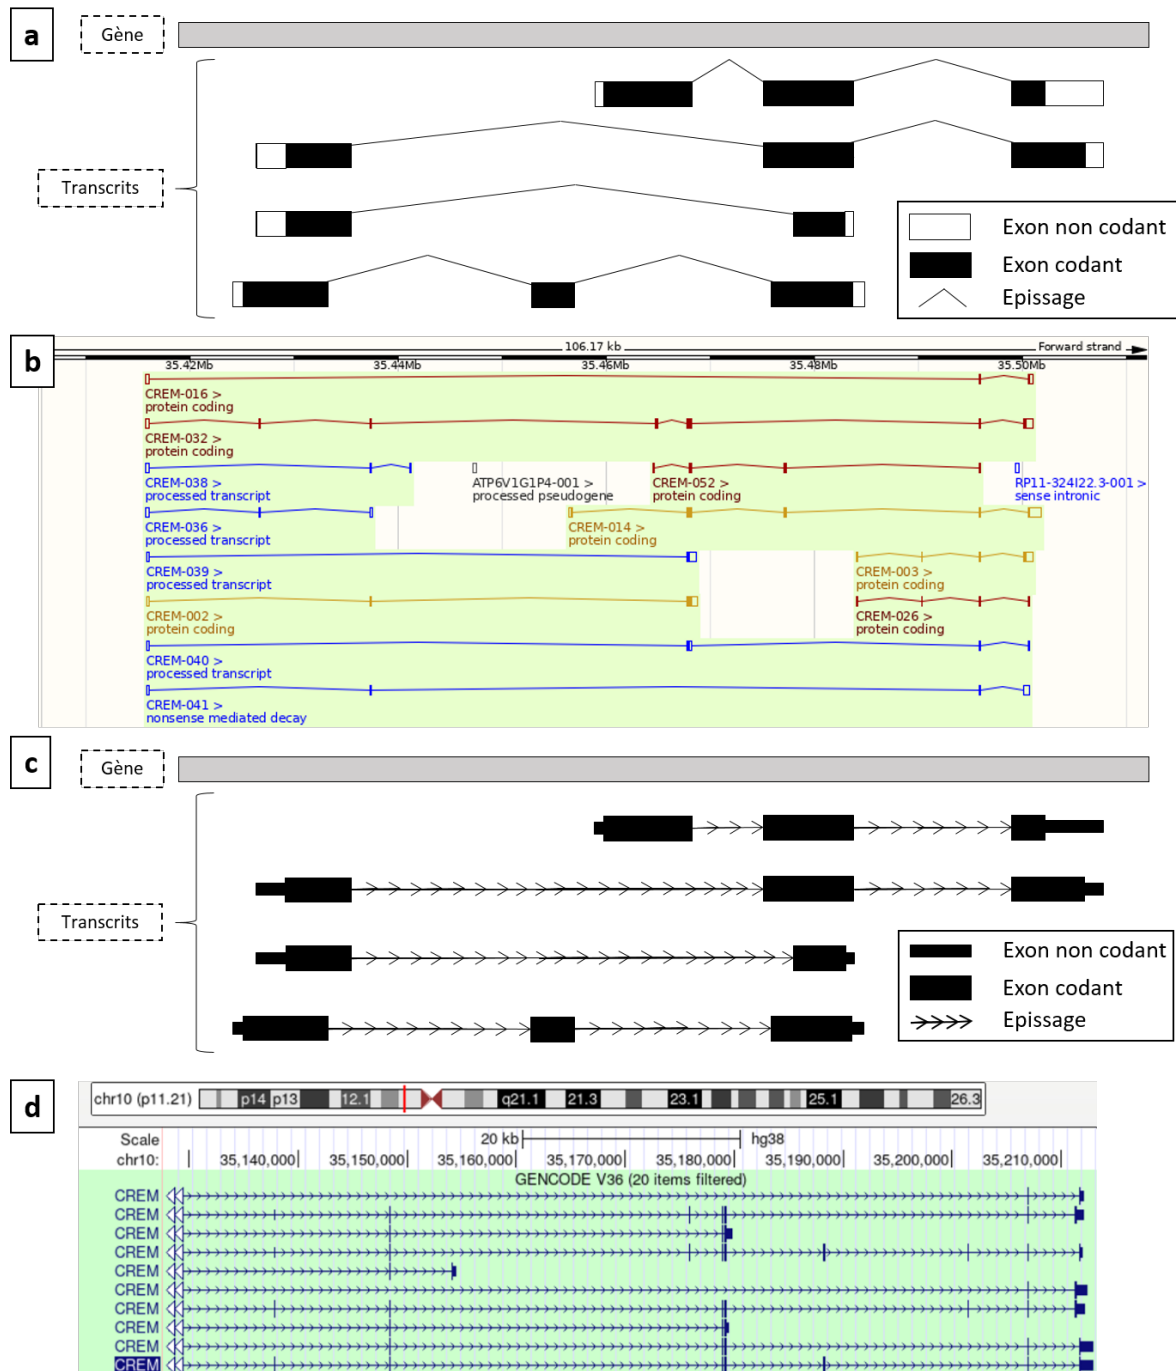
a

Gène

Transcrits

Exon non codant

Exon codant

Epissage

b

106.17 kb

Forward strand

35.42Mb 35.44Mb 35.46Mb 35.48Mb 35.50Mb

CREM-016 >
protein coding

CREM-032 >
protein coding

CREM-038 >
processed transcript

ATP6V1G1P4-001 >
processed pseudogene

CREM-052 >
protein coding

RP11-324I22.3-001 >
sense intronic

CREM-036 >
processed transcript

CREM-014 >
protein coding

CREM-039 >
processed transcript

CREM-003 >
protein coding

CREM-002 >
protein coding

CREM-026 >
protein coding

CREM-040 >
processed transcript

CREM-041 >
nonsense mediated decay

c

Gène

Transcrits

Exon non codant

Exon codant

Epissage

d

chr10 (p11.21) p14 p13 12.1 q21.1 21.3 23.1 25.1 26.3

Scale
chr10:

20 kb
hg38

35,140,000| 35,150,000| 35,160,000| 35,170,000| 35,180,000| 35,190,000| 35,200,000| 35,210,000|

GENCODE V36 (20 items filtered)

CREM
CREM
CREM
CREM
CREM
CREM
CREM
CREM
CREM
CREM